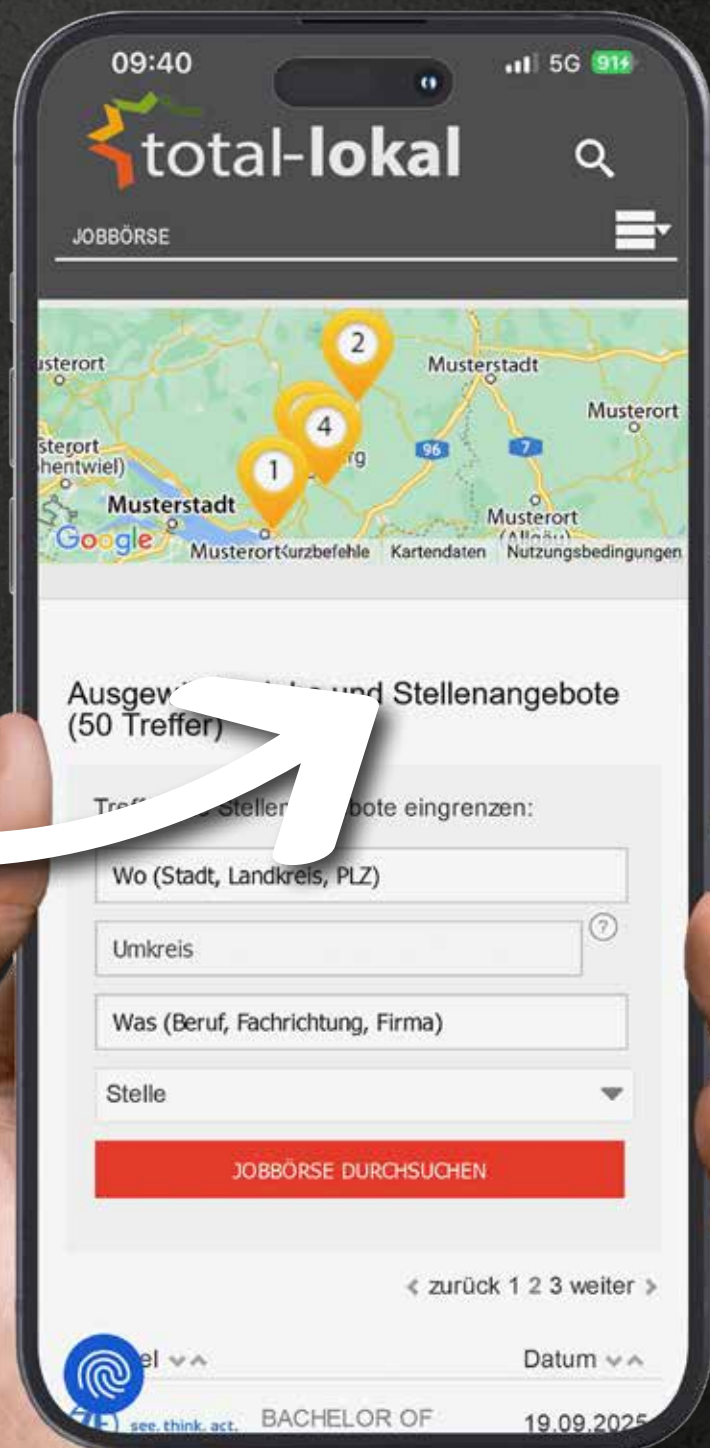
09:40

5G 91

total-lokal

JOBBÖRSE

usterort
Musterstadt
Musterort
2
4
1
sterort
hentwiel)
rg
96
7
Musterstadt
Musterort
(Allgäu)
Google
Musterort Kurzbefehle Kartendaten Nutzungsbedingungen

Ausgew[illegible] und Stellenangebote (50 Treffer)

Treff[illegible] Stellen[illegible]bote eingrenzen:

Wo (Stadt, Landkreis, PLZ)

Umkreis

?

Was (Beruf, Fachrichtung, Firma)

Stelle

JOBBÖRSE DURCHSUCHEN

< zurück 1 2 3 weiter >

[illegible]el

Datum

see. think. act.

BACHELOR OF

19.09.2025